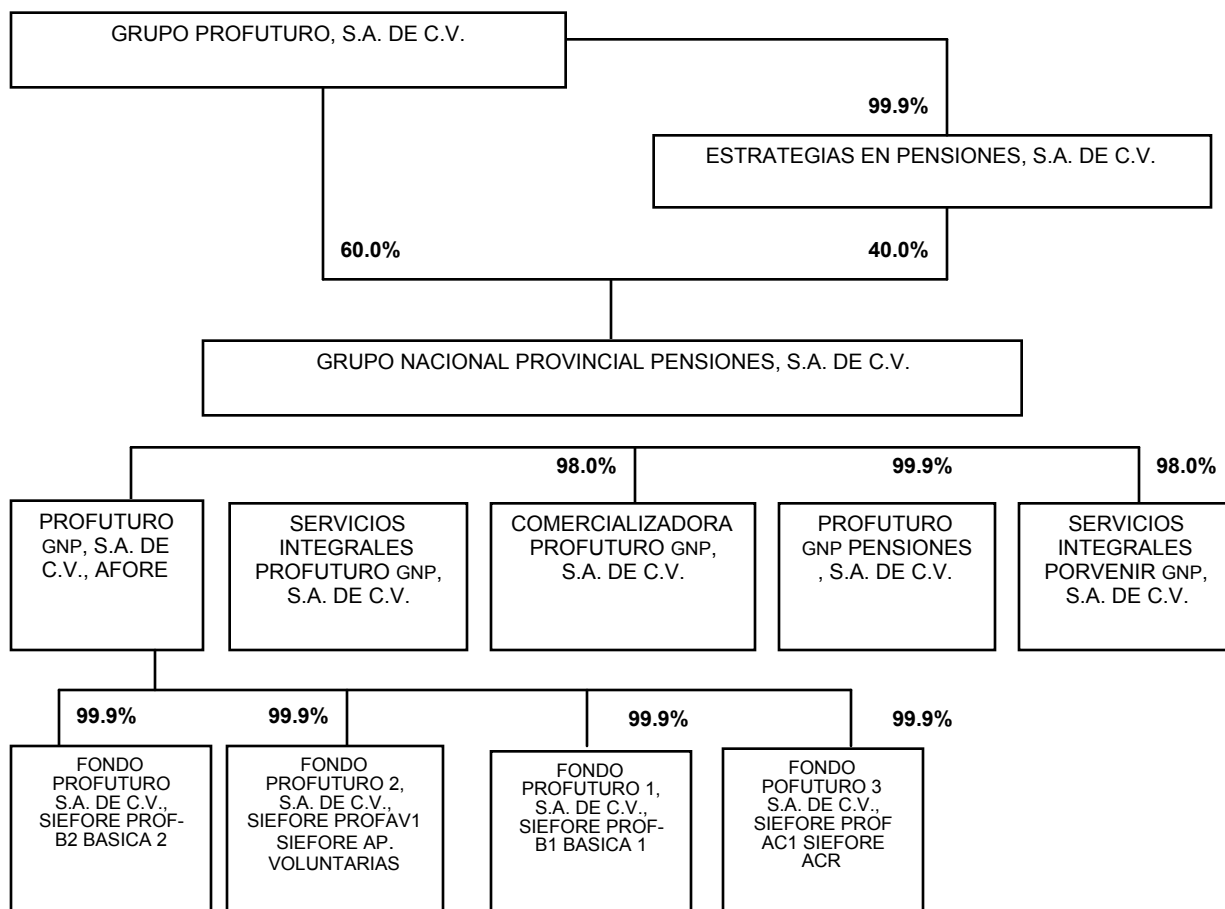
GRUPO PROFUTURO, S.A. DE C.V.

99.9%

ESTRATEGIAS EN PENSIONES, S.A. DE C.V.

60.0%

40.0%

GRUPO NACIONAL PROVINCIAL PENSIONES, S.A. DE C.V.

98.0%

99.9%

98.0%

PROFUTURO GNP, S.A. DE C.V., AFORE

SERVICIOS INTEGRALES PROFUTURO GNP, S.A. DE C.V.

COMERCIALIZADORA PROFUTURO GNP, S.A. DE C.V.

PROFUTURO GNP PENSIONES , S.A. DE C.V.

SERVICIOS INTEGRALES PORVENIR GNP, S.A. DE C.V.

99.9%

99.9%

99.9%

99.9%

FONDO PROFUTURO S.A. DE C.V., SIEFORE PROFB2 BASICA 2

FONDO PROFUTURO 2, S.A. DE C.V., SIEFORE PROFAV1 SIEFORE AP. VOLUNTARIAS

FONDO PROFUTURO 1, S.A. DE C.V., SIEFORE PROFB1 BASICA 1

FONDO POFUTURO 3 S.A. DE C.V., SIEFORE PROF AC1 SIEFORE ACR